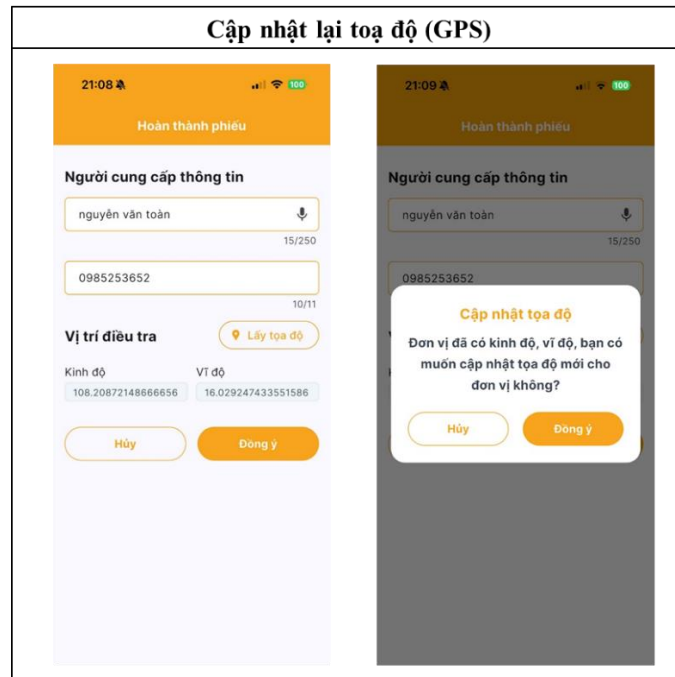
Cập nhật lại toạ độ (GPS)

21:08

100

Hoàn thành phiếu

Người cung cấp thông tin

nguyễn văn toàn

15/250

0985253652

10/11

Vị trí điều tra

Lấy tọa độ

Kinh độ

108.20872148666656

Vĩ độ

16.029247433551586

Hủy

Đồng ý

21:09

100

Hoàn thành phiếu

Người cung cấp thông tin

nguyễn văn toàn

15/250

0985253652

Cập nhật tọa độ

Đơn vị đã có kinh độ, vĩ độ, bạn có muốn cập nhật tọa độ mới cho đơn vị không?

Hủy

Đồng ý